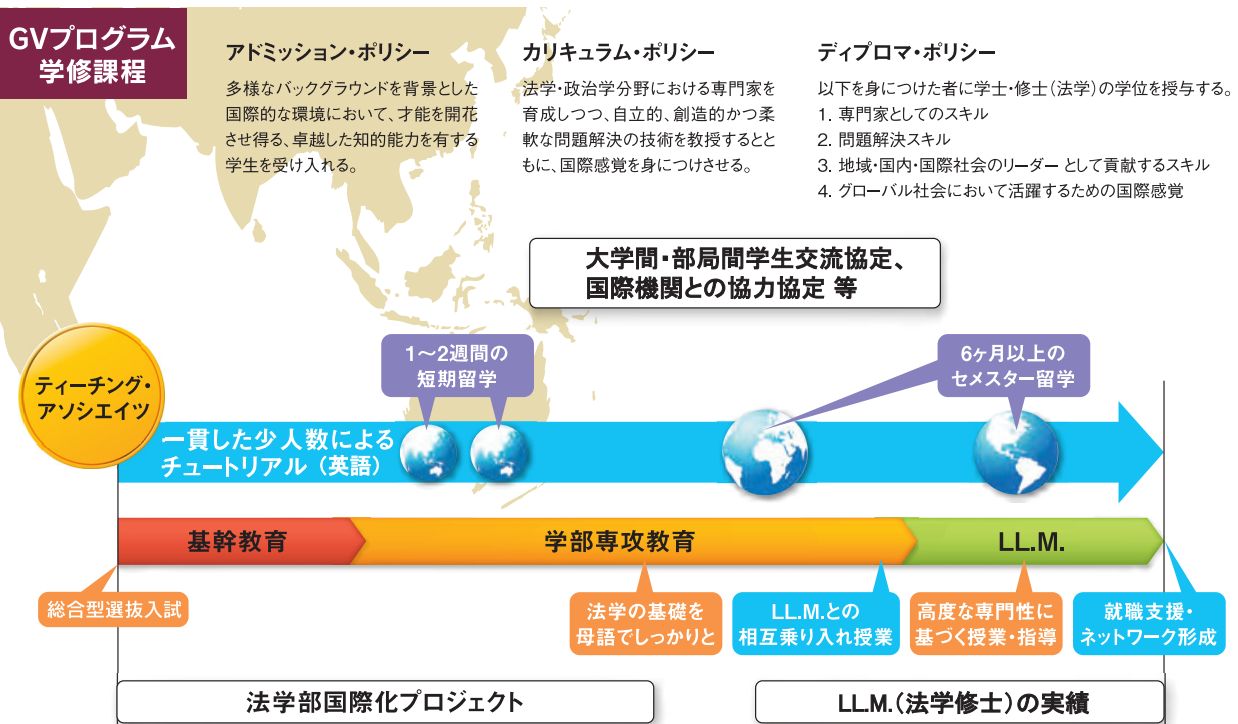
GVプログラム
学修課程

アドミッション・ポリシー

多様なバックグラウンドを背景とした国際的な環境において、才能を開花させ得る、卓越した知的能力を有する学生を受け入れる。

カリキュラム・ポリシー

法学・政治学分野における専門家を育成しつつ、自立的、創造的かつ柔軟な問題解決の技術を教授するとともに、国際感覚を身につけさせる。

ディプロマ・ポリシー

以下を身につけた者に学士・修士（法学）の学位を授与する。
1. 専門家としてのスキル
2. 問題解決スキル
3. 地域・国内・国際社会のリーダー として貢献するスキル
4. グローバル社会において活躍するための国際感覚

大学間・部局間学生交流協定、国際機関との協力協定 等

1～2週間の短期留学

6ヶ月以上のセメスター留学

ティーチング・アソシエイツ

一貫した少人数によるチュートリアル（英語）

基幹教育

学部専攻教育

LL.M.

総合型選抜入試

法学の基礎を母語でしっかりと

LL.M.との相互乗り入れ授業

高度な専門性に基づく授業・指導

就職支援・ネットワーク形成

法学部国際化プロジェクト

LL.M.（法学修士）の実績